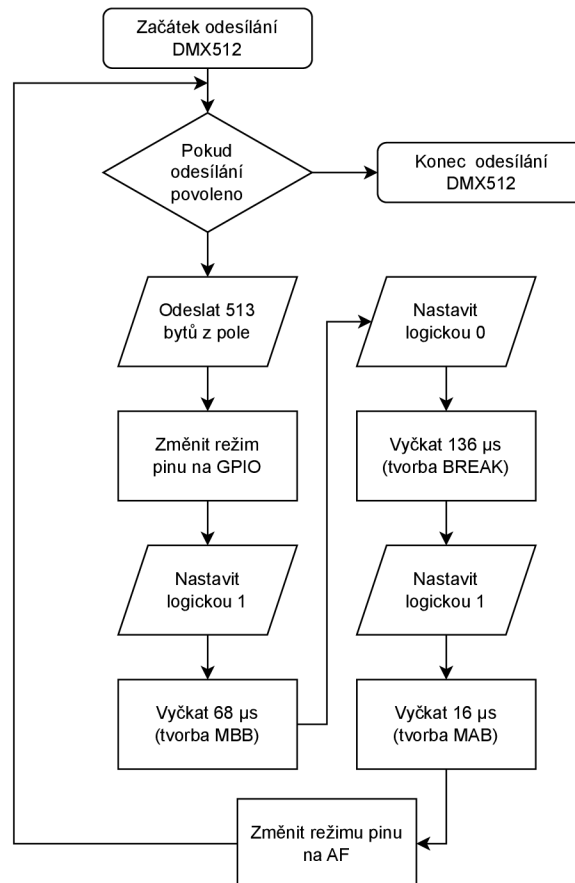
Začátek odesílání DMX512

Pokud odesílání povoleno

Konec odesílání DMX512

Odeslat 513 bytů z pole

Změnit režim pinu na GPIO

Nastavit logickou 1

Vyčkat 68 µs (tvorba MBB)

Nastavit logickou 0

Vyčkat 136 µs (tvorba BREAK)

Nastavit logickou 1

Vyčkat 16 µs (tvorba MAB)

Změnit režimu pinu na AF